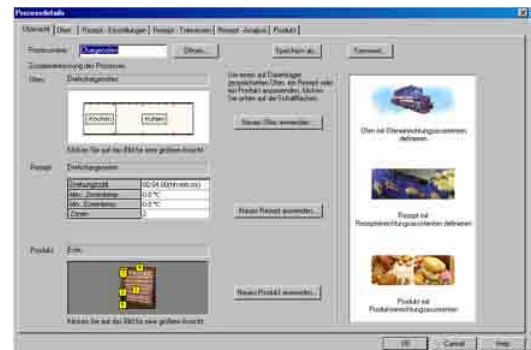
Prozessdetails

Übersicht | Ofen | Rezept - Einstellungen | Rezept - Toleranzen | Rezept - Analyse | Produkt

Prozessname: Chargenofen
Öffnen...
Speichern als...
Kommentar...

Zusammenfassung des Prozesses

Ofen: Durchlaufgerösten

Kochen | Kühlen

Klicken Sie auf das Bild für eine größere Ansicht

Um einen auf Datenträger gespeicherten Ofen, ein Rezept oder ein Produkt anzuwenden, klicken Sie unten auf die Schaltflächen.

Neuen Ofen anwenden...

Rezept: Durchlaufgerösten

| Durchlaufzeit | 00:04:00(hh:mm:ss) |
|---|---|
| Max. Zonentemp. | 0.0 °C |
| Min. Zonentemp. | 0.0 °C |
| Zonen | 2 |

Neues Rezept anwenden...

Produkt: Erde

Neues Produkt anwenden...

Klicken Sie auf das Bild für eine größere Ansicht

Ofen mit Ofeneinrichtungsassistenten definieren

Rezept mit Rezepteinrichtungsassistenten definieren

Produkt mit Produkteinrichtungsassistenten

OK | Cancel | Help